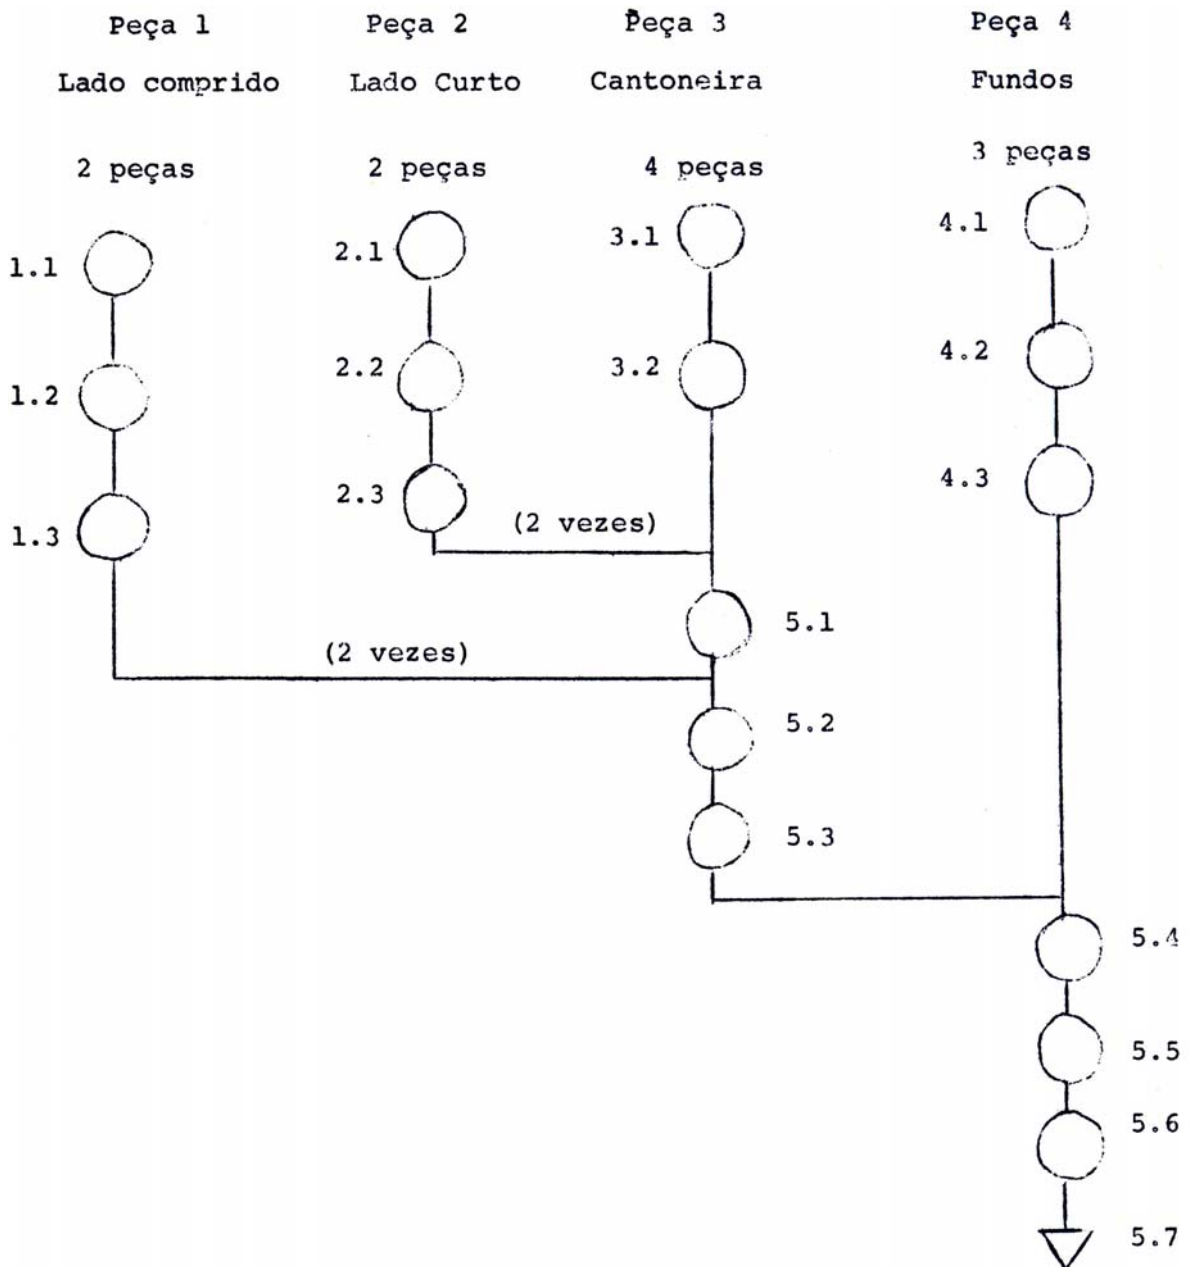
Peça 1
Lado comprido
2 peças

Peça 2
Lado Curto
2 peças

Peça 3
Cantoneira
4 peças

Peça 4
Fundos
3 peças

1.1
1.2
1.3

2.1
2.2
2.3

3.1
3.2

4.1
4.2
4.3

(2 vezes)

5.1

(2 vezes)

5.2
5.3
5.4
5.5
5.6
5.7